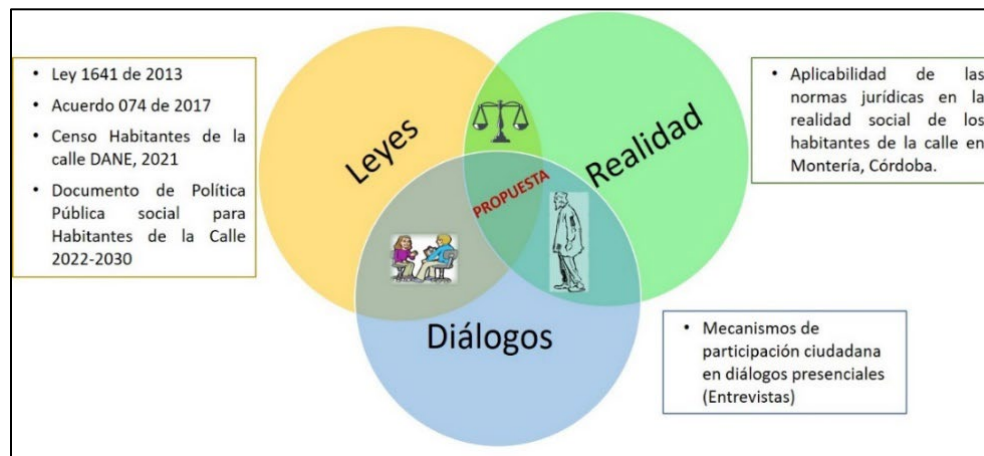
• Ley 1641 de 2013
• Acuerdo 074 de 2017
• Censo Habitantes de la calle DANE, 2021
• Documento de Política Pública social para Habitantes de la Calle 2022-2030

Leyes

Realidad

PROPUESTA

Diálogos

• Aplicabilidad de las normas jurídicas en la realidad social de los habitantes de la calle en Montería, Córdoba.

• Mecanismos de participación ciudadana en diálogos presenciales (Entrevistas)